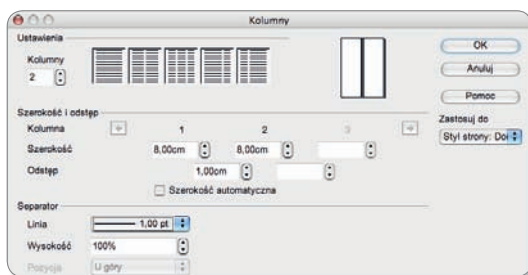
Kolumny

Ustawienia

Kolumny
2

OK
Anuluj
Pomoc

Szerokość i odstęp

Kolumna 1 2 3

Szerokość 8,00cm 8,00cm

Odstęp 1,00cm

Szerokość automatyczna

Zastosuj do
Styl strony: Dol

Separator

Linia 1,00 pt

Wysokość 100%

Pozycja U góry